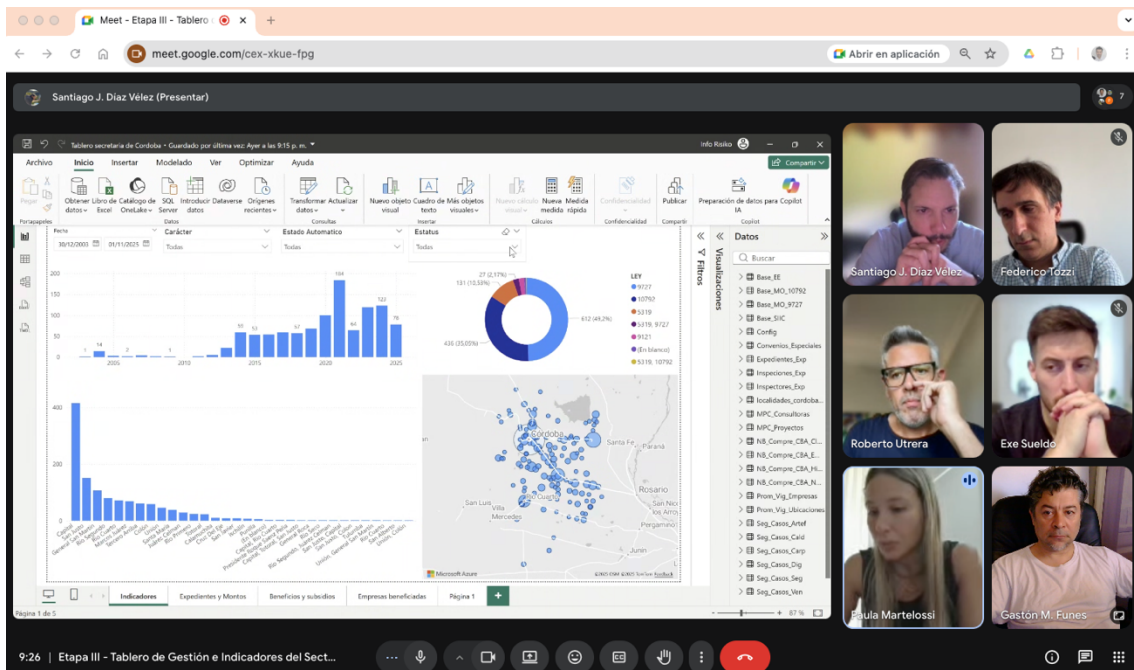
Meet - Etapa III - Tablero

meet.google.com/cex-xkue-fpg

Abrir en aplicación

Santiago J. Díaz Vélez (Presentar)

7

Tablero secretaria de Cordoba • Guardado por última vez: Ayer a las 9:15 p. m.

Info Riskio

Archivo Inicio Insertar Modelado Ver Optimizar Ayuda

Compartir

Pegar Obtener datos Libro de Excel Catálogo de OneLake SQL Server Introducir datos Dataverse Orígenes recientes Transformar datos Actualizar Nuevo objeto visual Cuadro de texto Más objetos visuales Nuevo cálculo visual Nueva medida Medida rápida Confidencialidad Publicar Preparación de datos para IA Copilot

Portapapeles Datos Consultas Insertar Cálculos Confidencialidad Compartir Copilot

Fecha
30/12/2003 01/11/2025

Carácter
Todas

Estado Automatico
Todas

Estatus
Todas

200
100
0
1 14 2 1 50 53 57 184 64 123 76
2005 2010 2015 2020 2025

27 (2,17%)
131 (10,53%)
612 (49,2%)
436 (35,05%)

LEY
9727
10792
5319
5319, 9727
9121
(En blanco)
5319, 10792

400
200
0

Córdoba
Santa Fe
Paraná
San Luis
Villa Mercedes
Río Cuarto
Rosario
San Nicolás
Pergamino
Junín

Microsoft Azure

Filtros
Visualizaciones

Datos
Buscar
Base_EE
Base_MO_10792
Base_MO_9727
Base_SIIC
Config
Convenios_Especiales
Expedientes_Exp
Inspecciones_Exp
Inspectores_Exp
localidades_cordoba...
MPC_Consultoras
MPC_Proyectos
NB_Compre_CBA_Cl...
NB_Compre_CBA_E...
NB_Compre_CBA_Hi...
NB_Compre_CBA_N...
Prom_Vig_Empresas
Prom_Vig_Ubicaciones
Seg_Casos_Artef
Seg_Casos_Cald
Seg_Casos_Carp
Seg_Casos_Dig
Seg_Casos_Seg
Seg_Casos_Ven

Indicadores Expedientes y Montos Beneficios y subsidios Empresas beneficiadas Página 1

Página 1 de 5

87 %

Santiago J. Díaz Vélez
Federico Tozzi
Roberto Utrera
Exe Sueldo
Paula Martelossi
Gastón M. Funes

9:26 | Etapa III - Tablero de Gestión e Indicadores del Sect...